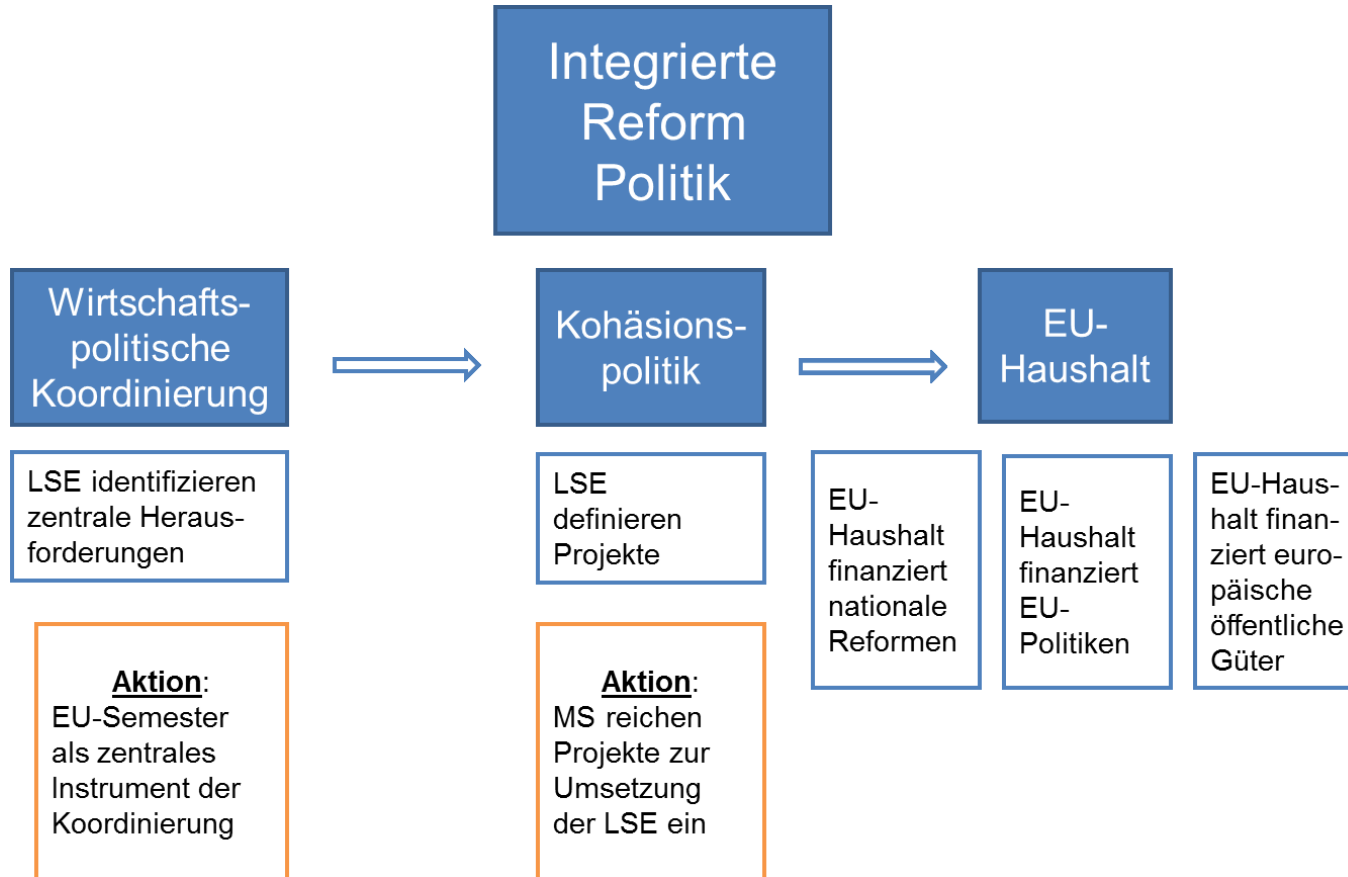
Integrierte Reform Politik

Wirtschaftspolitische Koordinierung

LSE identifizieren zentrale Herausforderungen

**Aktion**:
EU-Semester als zentrales Instrument der Koordinierung

Kohäsionspolitik

LSE definieren Projekte

**Aktion**:
MS reichen Projekte zur Umsetzung der LSE ein

EU-Haushalt

EU-Haushalt finanziert nationale Reformen

EU-Haushalt finanziert EU-Politiken

EU-Haushalt finanziert europäische öffentliche Güter